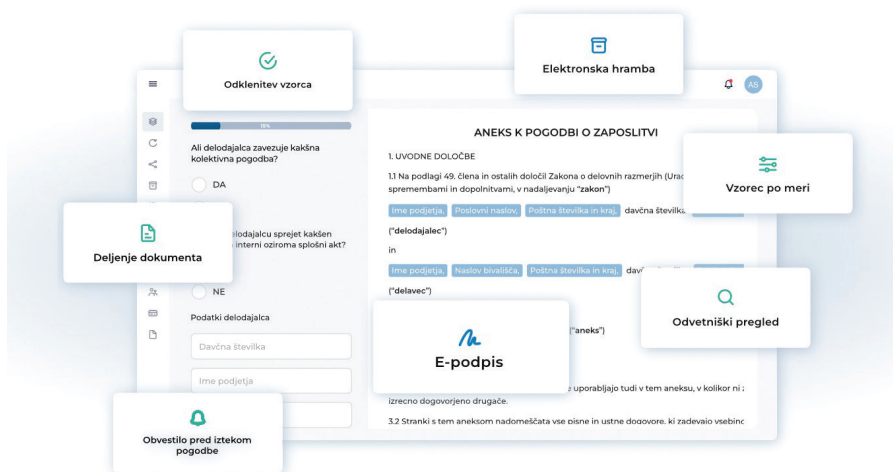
Odklenitev vzorca

Elektronska hramba

AS

15%

Ali delodajalca zavezuje kakšna kolektivna pogodba?

DA

Deljenje dokumenta

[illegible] delodajalcu sprejet kakšen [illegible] interni oziroma splošni akt?

NE

Podatki delodajalca

Davčna številka

Ime podjetja

ANEKS K POGODBI O ZAPOSLITVI

1. UVODNE DOLOČBE

1.1 Na podlagi 49. člena in ostalih določil Zakona o delovnih razmerjih (Urad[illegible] spremembami in dopolnitvami, v nadaljevanju "zakon")

Ime podjetja, Poslovni naslov, Poštna številka in kraj, davčna številka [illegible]

("delodajalec")

in

Ime podjetja, Naslov bivališča, Poštna številka in kraj, dav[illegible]

("delavec")

("aneks")

Vzorec po meri

Odvetniški pregled

E-podpis

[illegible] uporabljajo tudi v tem aneksu, v kolikor ni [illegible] izrecno dogovorjeno drugače.

3.2 Stranki s tem aneksom nadomeščata vse pisne in ustne dogovore, ki zadevajo vsebin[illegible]

Obvestilo pred iztekom pogodbe